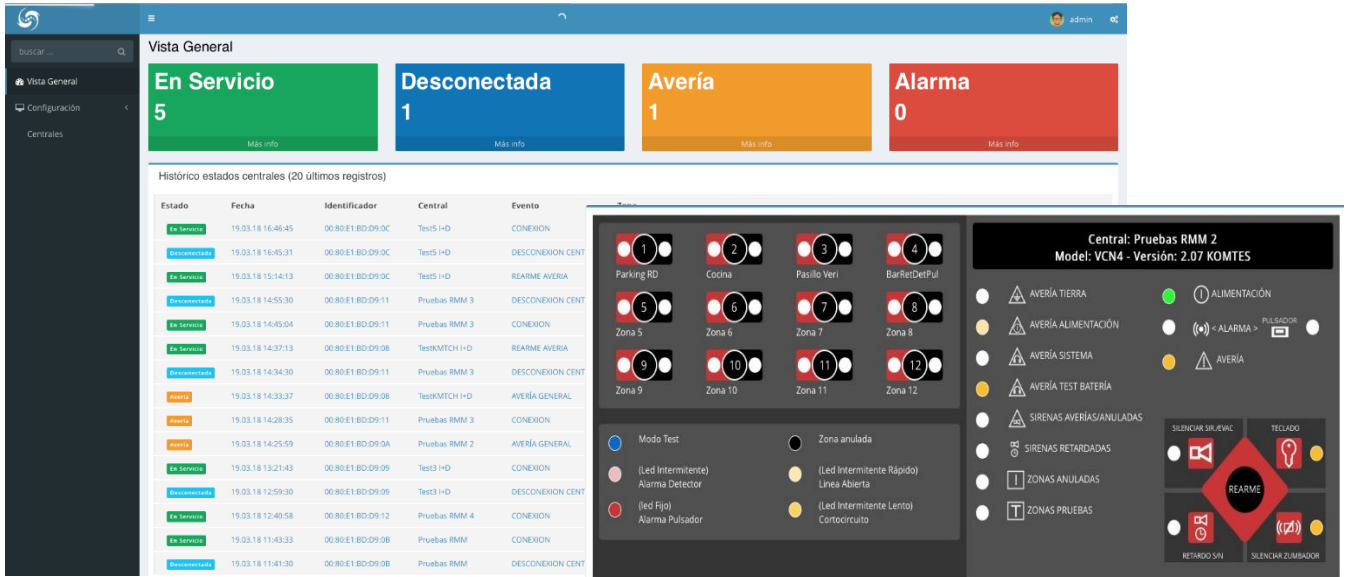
buscar ...

Vista General

Configuración

Centrales

admin

Vista General

En Servicio
5
Más info

Desconectada
1
Más info

Avería
1
Más info

Alarma
0
Más info

Histórico estados centrales (20 últimos registros)

| Estado | Fecha | Identificador | Central | Evento | Zona |
|---|---|---|---|---|---|
| En Servicio | 19.03.18 16:46:45 | 00:80:E1:BD:D9:0C | Test5 I+D | CONEXION | |
| Desconectada | 19.03.18 16:45:31 | 00:80:E1:BD:D9:0C | Test5 I+D | DESCONEXION CENT | |
| En Servicio | 19.03.18 15:14:13 | 00:80:E1:BD:D9:0C | Test5 I+D | REARME AVERIA | |
| Desconectada | 19.03.18 14:55:30 | 00:80:E1:BD:D9:11 | Pruebas RMM 3 | DESCONEXION CENT | |
| En Servicio | 19.03.18 14:45:04 | 00:80:E1:BD:D9:11 | Pruebas RMM 3 | CONEXION | |
| En Servicio | 19.03.18 14:37:13 | 00:80:E1:BD:D9:08 | TestKMTCH I+D | REARME AVERIA | |
| Desconectada | 19.03.18 14:34:30 | 00:80:E1:BD:D9:11 | Pruebas RMM 3 | DESCONEXION CENT | |
| Avería | 19.03.18 14:33:37 | 00:80:E1:BD:D9:08 | TestKMTCH I+D | AVERÍA GENERAL | |
| Avería | 19.03.18 14:28:35 | 00:80:E1:BD:D9:11 | Pruebas RMM 3 | CONEXION | |
| Avería | 19.03.18 14:25:59 | 00:80:E1:BD:D9:0A | Pruebas RMM 2 | AVERÍA GENERAL | |
| En Servicio | 19.03.18 13:21:43 | 00:80:E1:BD:D9:09 | Test3 I+D | CONEXION | |
| Desconectada | 19.03.18 12:59:30 | 00:80:E1:BD:D9:09 | Test3 I+D | DESCONEXION CENT | |
| En Servicio | 19.03.18 12:40:58 | 00:80:E1:BD:D9:12 | Pruebas RMM 4 | CONEXION | |
| En Servicio | 19.03.18 11:43:33 | 00:80:E1:BD:D9:0B | Pruebas RMM | CONEXION | |
| Desconectada | 19.03.18 11:41:30 | 00:80:E1:BD:D9:0B | Pruebas RMM | DESCONEXION CENT | |

1 Parking RD
2 Cocina
3 Pasillo Veri
4 BarRetDetPul
5 Zona 5
6 Zona 6
7 Zona 7
8 Zona 8
9 Zona 9
10 Zona 10
11 Zona 11
12 Zona 12

Modo Test
Zona anulada
(Led Intermitente) Alarma Detector
(Led Intermitente Rápido) Linea Abierta
(led Fijo) Alarma Pulsador
(Led Intermitente Lento) Cortocircuito

Central: Pruebas RMM 2
Model: VCN4 - Versión: 2.07 KOMTES

AVERÍA TIERRA
AVERÍA ALIMENTACIÓN
AVERÍA SISTEMA
AVERÍA TEST BATERÍA
SIRENAS AVERÍAS/ANULADAS
SIRENAS RETARDADAS
ZONAS ANULADAS
ZONAS PRUEBAS
ALIMENTACIÓN
< ALARMA > PULSADOR
AVERÍA

SILENCIAR SIR./EVAC
TECLADO
REARME
RETARDO S/N
SILENCIAR ZUMBADOR